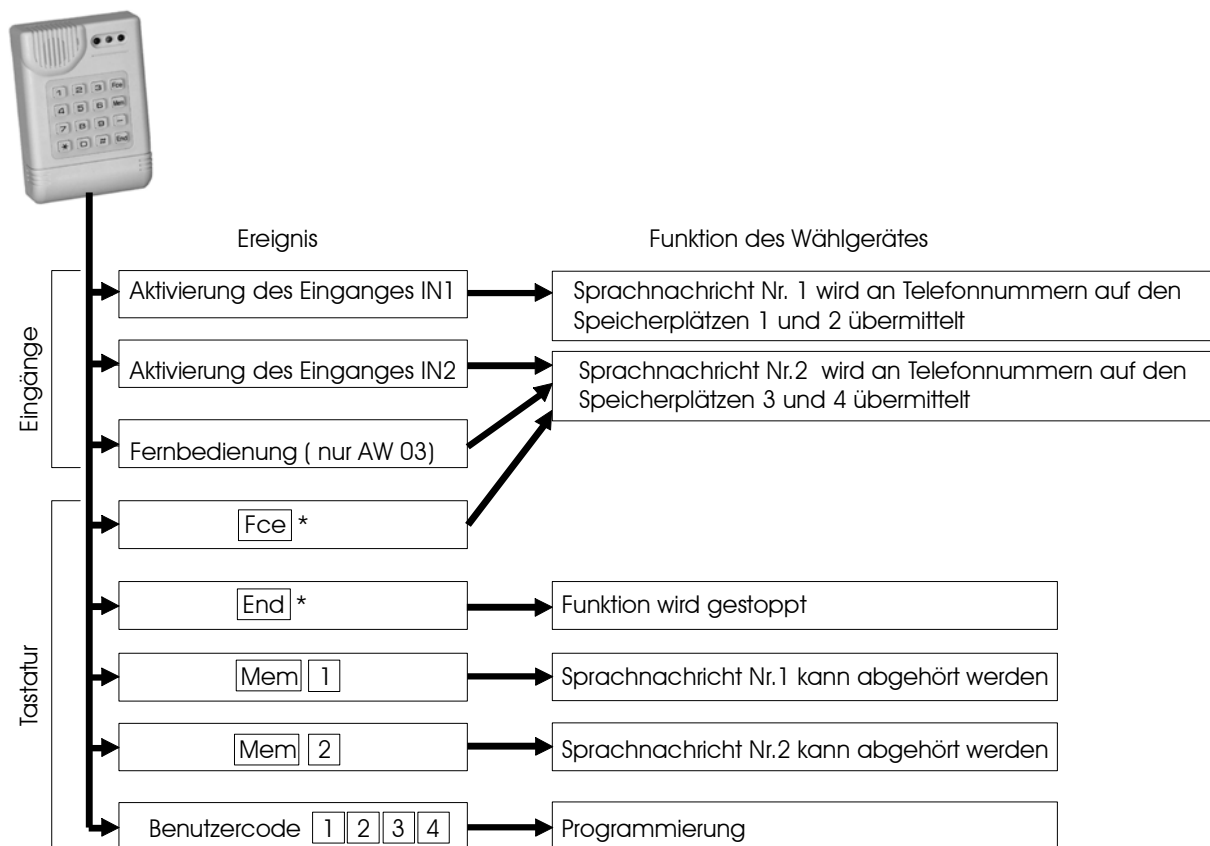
1 2 3 Fce
4 5 6 Mem
7 8 9 –
* 0 # End

Ereignis

Funktion des Wählgerätes

Eingänge

Aktivierung des Einganges IN1

Sprachnachricht Nr. 1 wird an Telefonnummern auf den Speicherplätzen 1 und 2 übermittelt

Aktivierung des Einganges IN2

Sprachnachricht Nr.2 wird an Telefonnummern auf den Speicherplätzen 3 und 4 übermittelt

Fernbedienung ( nur AW 03)

Tastatur

Fce *

End *

Funktion wird gestoppt

Mem 1

Sprachnachricht Nr.1 kann abgehört werden

Mem 2

Sprachnachricht Nr.2 kann abgehört werden

Benutzercode 1 2 3 4

Programmierung